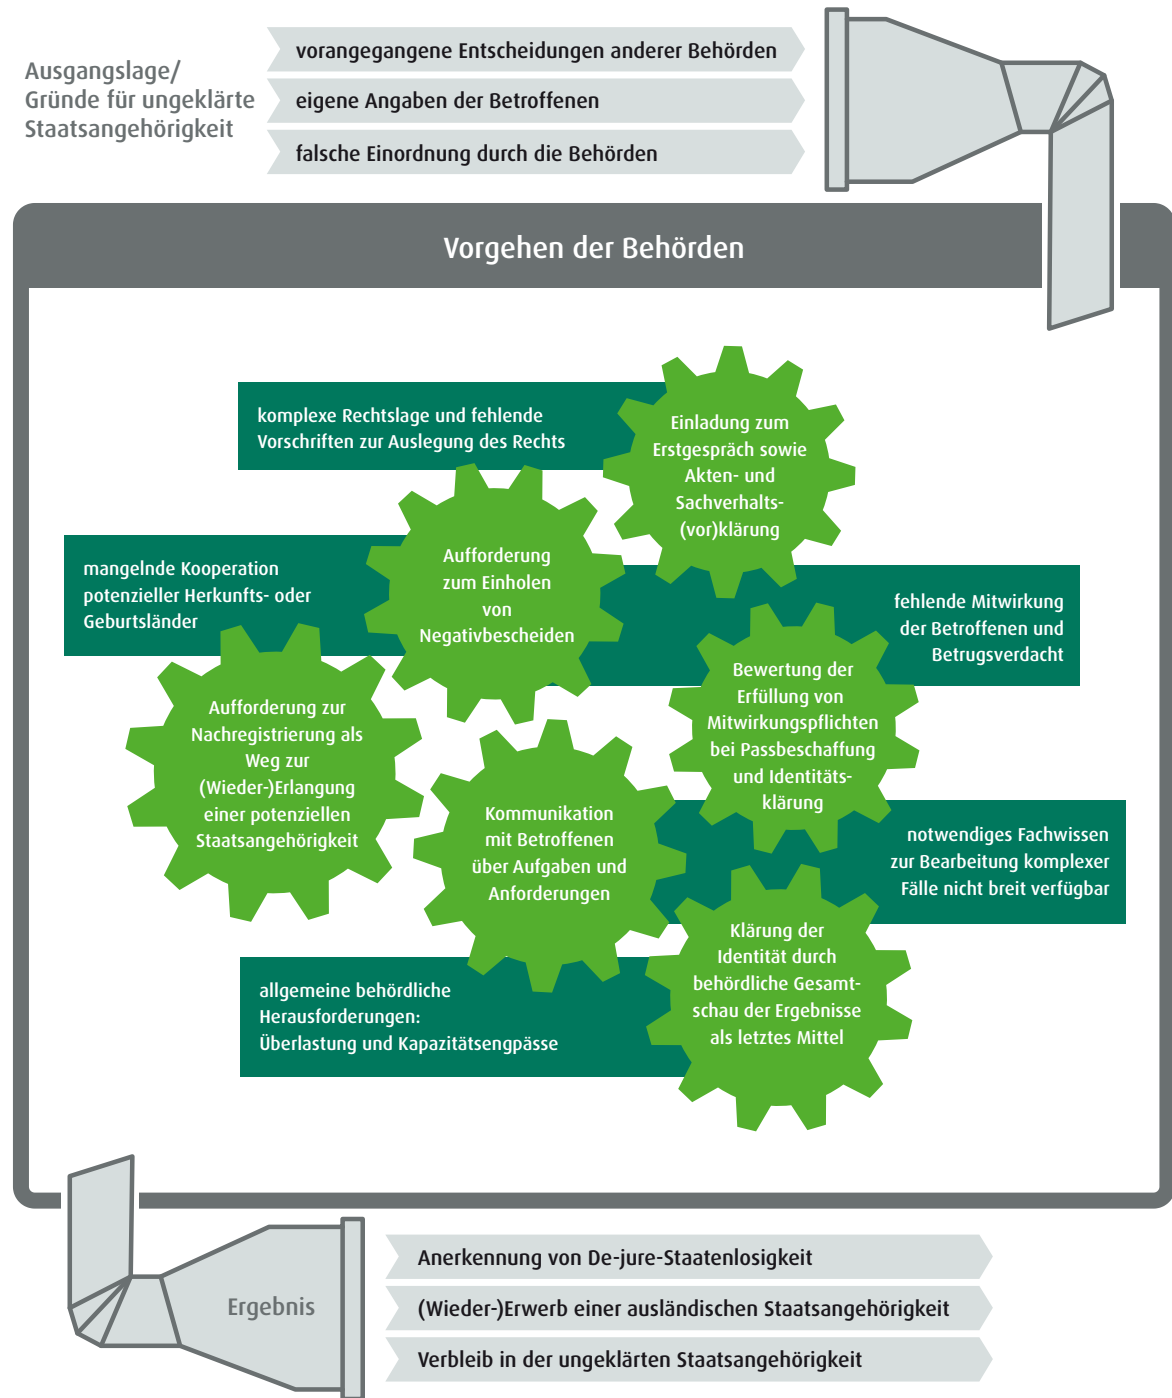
Ausgangslage/
Gründe für ungeklärte Staatsangehörigkeit

vorangegangene Entscheidungen anderer Behörden

eigene Angaben der Betroffenen

falsche Einordnung durch die Behörden

Vorgehen der Behörden

komplexe Rechtslage und fehlende Vorschriften zur Auslegung des Rechts

Einladung zum Erstgespräch sowie Akten- und Sachverhalts-(vor)klärung

mangelnde Kooperation potenzieller Herkunfts- oder Geburtsländer

Aufforderung zum Einholen von Negativbescheiden

fehlende Mitwirkung der Betroffenen und Betrugsverdacht

Aufforderung zur Nachregistrierung als Weg zur (Wieder-)Erlangung einer potenziellen Staatsangehörigkeit

Bewertung der Erfüllung von Mitwirkungspflichten bei Passbeschaffung und Identitätsklärung

Kommunikation mit Betroffenen über Aufgaben und Anforderungen

notwendiges Fachwissen zur Bearbeitung komplexer Fälle nicht breit verfügbar

Klärung der Identität durch behördliche Gesamtschau der Ergebnisse als letztes Mittel

allgemeine behördliche Herausforderungen: Überlastung und Kapazitätsengpässe

Ergebnis

Anerkennung von De-jure-Staatenlosigkeit

(Wieder-)Erwerb einer ausländischen Staatsangehörigkeit

Verbleib in der ungeklärten Staatsangehörigkeit